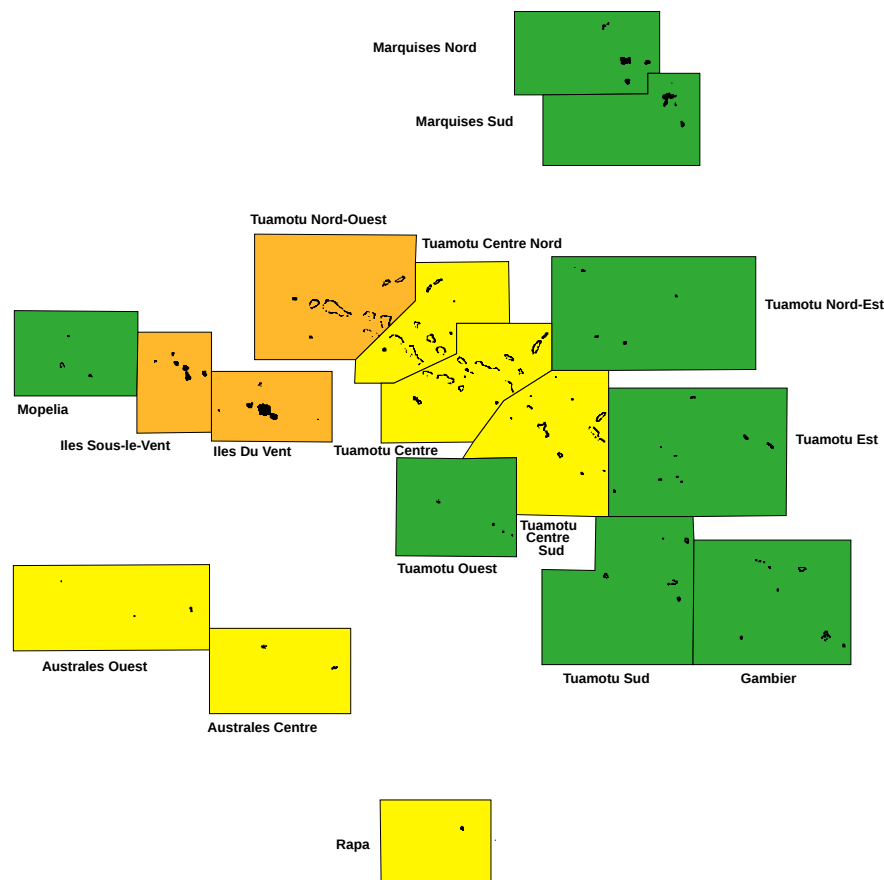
Marquises Nord

Marquises Sud

Tuamotu Nord-Ouest

Tuamotu Centre Nord

Tuamotu Nord-Est

Mopelia

Iles Sous-le-Vent

Iles Du Vent

Tuamotu Centre

Tuamotu Est

Tuamotu Centre Sud

Tuamotu Ouest

Australes Ouest

Australes Centre

Tuamotu Sud

Gambier

Rapa